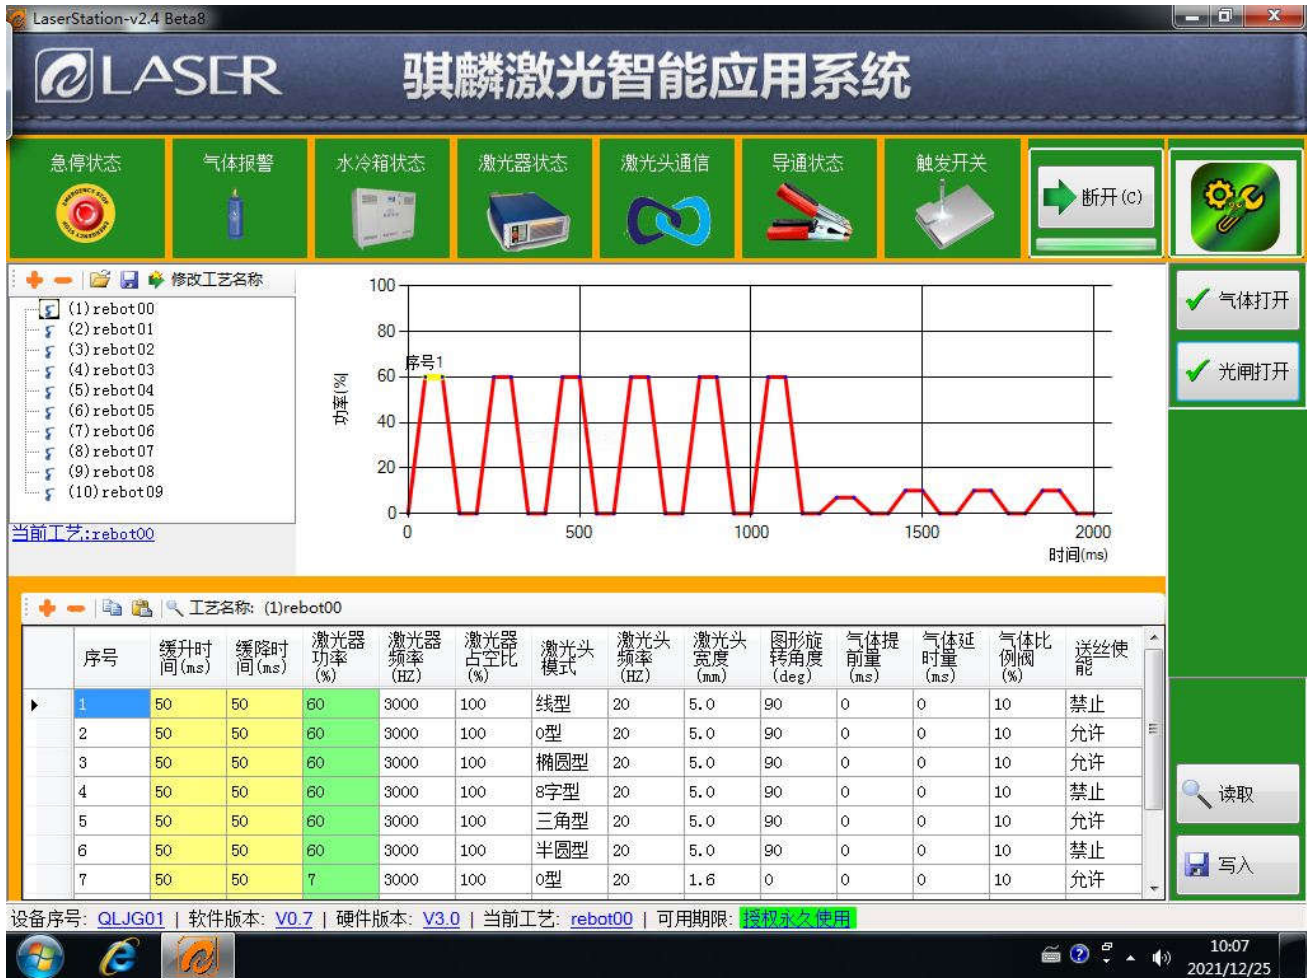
LaserStation-v2.4 Beta8

LASER 骐麟激光智能应用系统

急停状态 气体报警 水冷箱状态 激光器状态 激光头通信 导通状态 触发开关

断开(C)

修改工艺名称

(1)rebot00
(2)rebot01
(3)rebot02
(4)rebot03
(5)rebot04
(6)rebot05
(7)rebot06
(8)rebot07
(9)rebot08
(10)rebot09

当前工艺:rebot00

100
80
60
40
20
0
功率(%)
序号1
0 500 1000 1500 2000
时间(ms)

气体打开
光闸打开

工艺名称: (1)rebot00

| | 序号 | 缓升时间(ms) | 缓降时间(ms) | 激光器功率(%) | 激光器频率(HZ) | 激光器占空比(%) | 激光头模式 | 激光头频率(HZ) | 激光头宽度(mm) | 图形旋转角度(deg) | 气体提前量(ms) | 气体延时量(ms) | 气体比例阀(%) | 送丝使能 |
|---|---|---|---|---|---|---|---|---|---|---|---|---|---|---|
| ▶ | 1 | 50 | 50 | 60 | 3000 | 100 | 线型 | 20 | 5.0 | 90 | 0 | 0 | 10 | 禁止 |
| | 2 | 50 | 50 | 60 | 3000 | 100 | O型 | 20 | 5.0 | 90 | 0 | 0 | 10 | 允许 |
| | 3 | 50 | 50 | 60 | 3000 | 100 | 椭圆型 | 20 | 5.0 | 90 | 0 | 0 | 10 | 允许 |
| | 4 | 50 | 50 | 60 | 3000 | 100 | 8字型 | 20 | 5.0 | 90 | 0 | 0 | 10 | 禁止 |
| | 5 | 50 | 50 | 60 | 3000 | 100 | 三角型 | 20 | 5.0 | 90 | 0 | 0 | 10 | 允许 |
| | 6 | 50 | 50 | 60 | 3000 | 100 | 半圆型 | 20 | 5.0 | 90 | 0 | 0 | 10 | 禁止 |
| | 7 | 50 | 50 | 7 | 3000 | 100 | O型 | 20 | 1.6 | 0 | 0 | 0 | 10 | 允许 |

读取
写入

设备序号: QLJG01 | 软件版本: V0.7 | 硬件版本: V3.0 | 当前工艺: rebot00 | 可用期限: 授权永久使用

10:07
2021/12/25